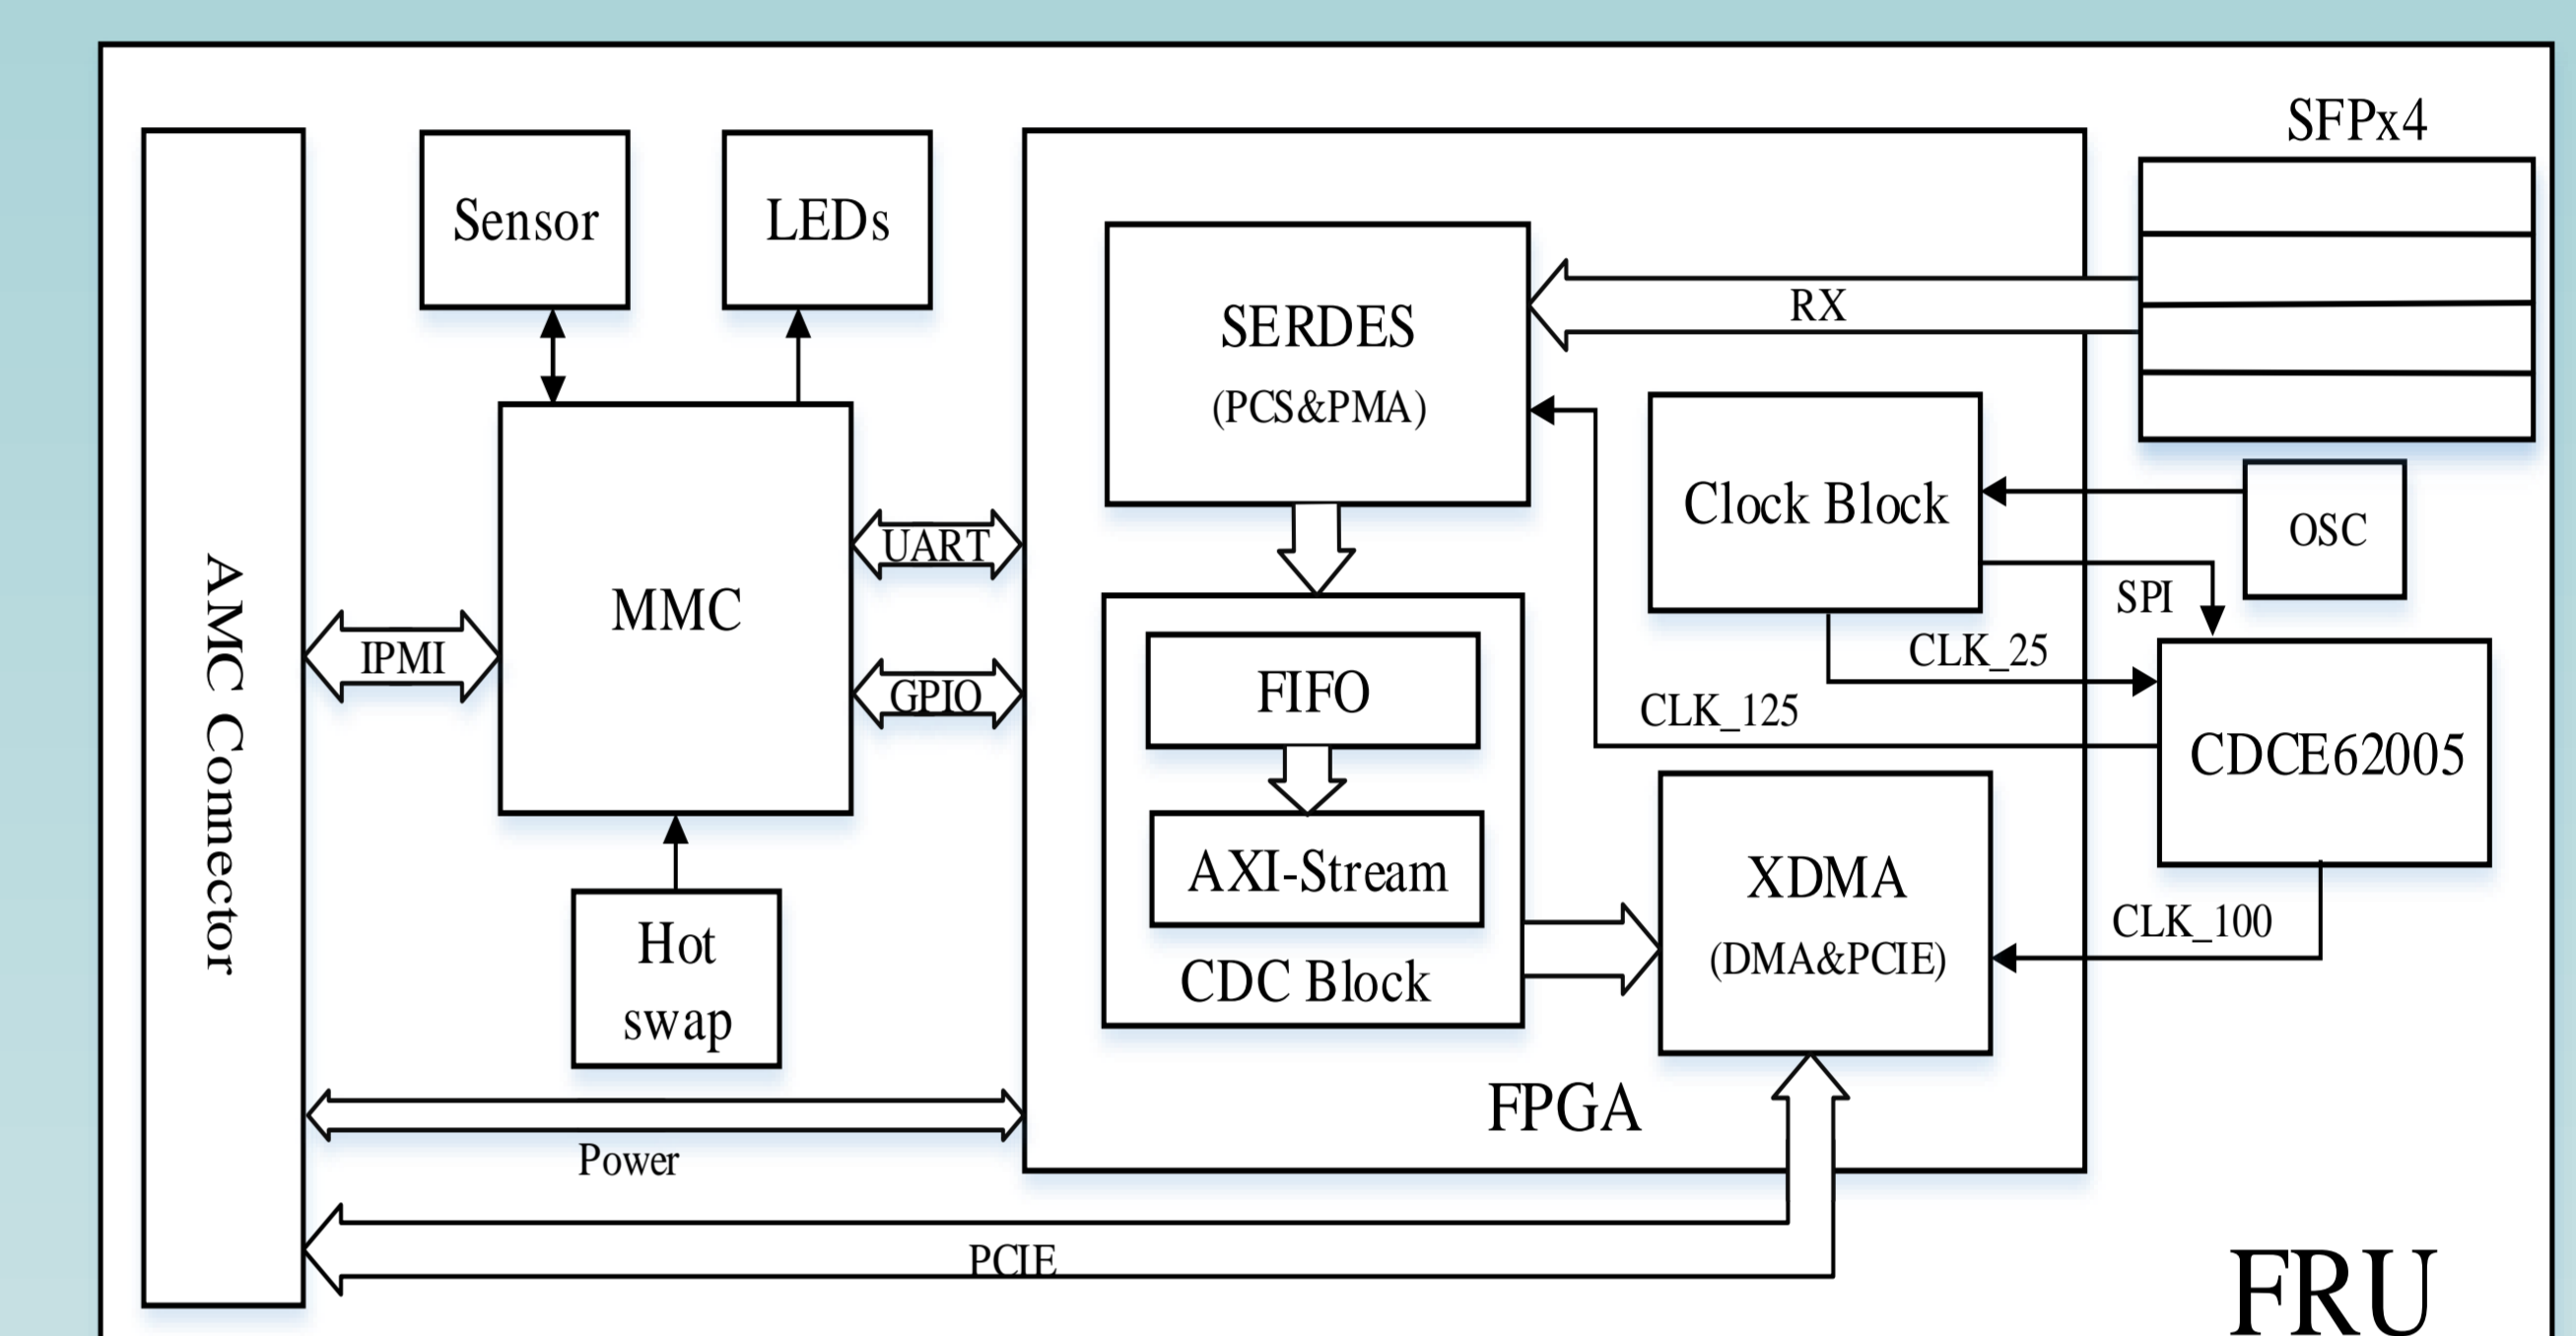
SFPx4

Sensor

LEDs

SERDES
(PCS&PMA)

RX

Clock Block

OSC

AMC Connector

IPMI

MMC

UART

GPIO

SPI

CLK_25

CLK_125

FIFO

AXI-Stream

CDC Block

CDCE62005

XDMA
(DMA&PCIE)

CLK_100

Hot swap

FPGA

Power

PCIE

FRU